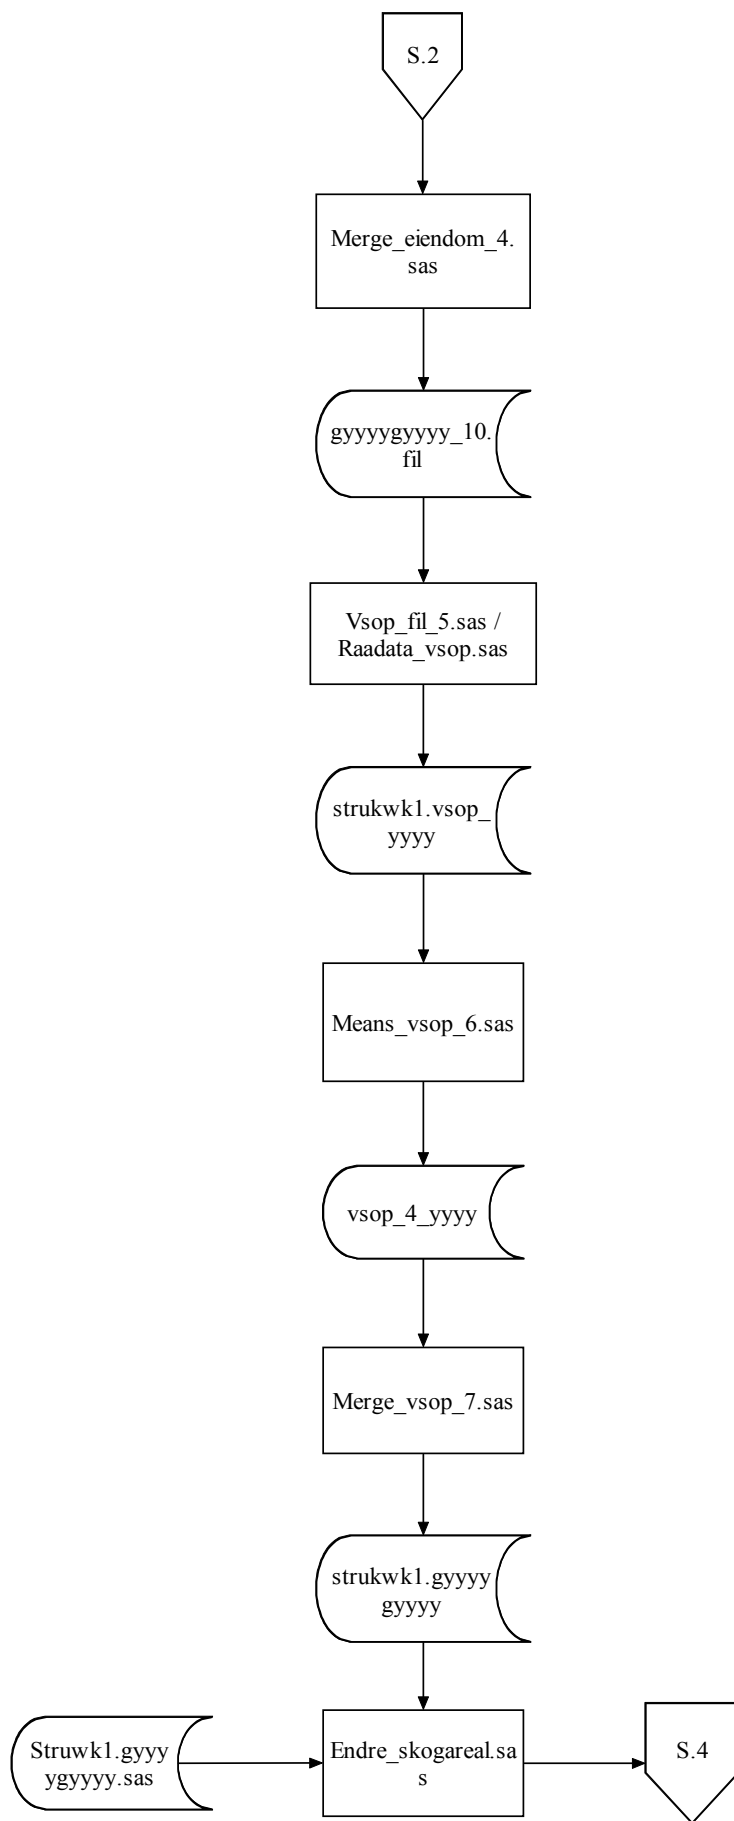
S.2

Merge_eiendom_4.sas

gyyyygyyyy_10.fil

Vsop_fil_5.sas / Raadata_vsop.sas

strukwk1.vsop_yyyy

Means_vsop_6.sas

vsop_4_yyyy

Merge_vsop_7.sas

strukwk1.gyyyygyyyy

Struwk1.gyyyygyyyy.sas

Endre_skogareal.sas

S.4